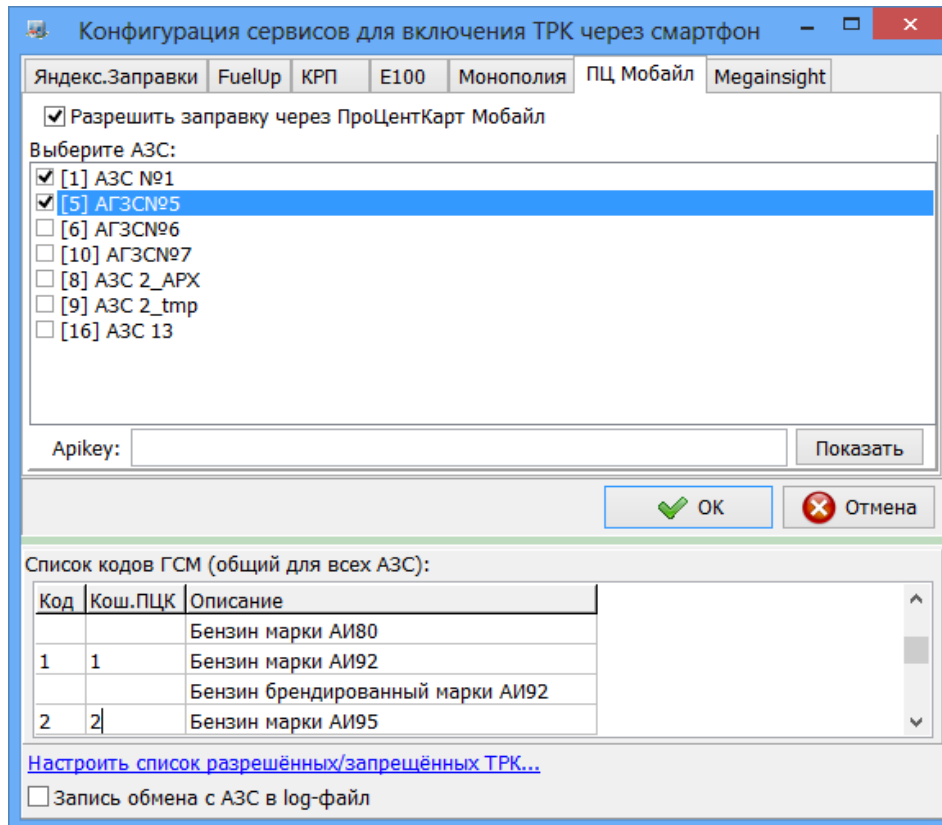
Конфигурация сервисов для включения ТРК через смартфон

Яндекс.Заправки | FuelUp | КРП | E100 | Монополия | ПЦ Мобайл | Megainsight

Разрешить заправку через ПроЦентКарт Мобайл

Выберите АЗС:
[1] АЗС №1
[5] АГЗС№5
[6] АГЗС№6
[10] АГЗС№7
[8] АЗС 2_АРХ
[9] АЗС 2_tmp
[16] АЗС 13

Apikey:
Показать

OK
Отмена

Список кодов ГСМ (общий для всех АЗС):

| Код | Кош.ПЦК | Описание |
|---|---|---|
| | | Бензин марки АИ80 |
| 1 | 1 | Бензин марки АИ92 |
| | | Бензин брендированный марки АИ92 |
| 2 | 2 | Бензин марки АИ95 |

Настроить список разрешённых/запрещённых ТРК...

Запись обмена с АЗС в log-файл